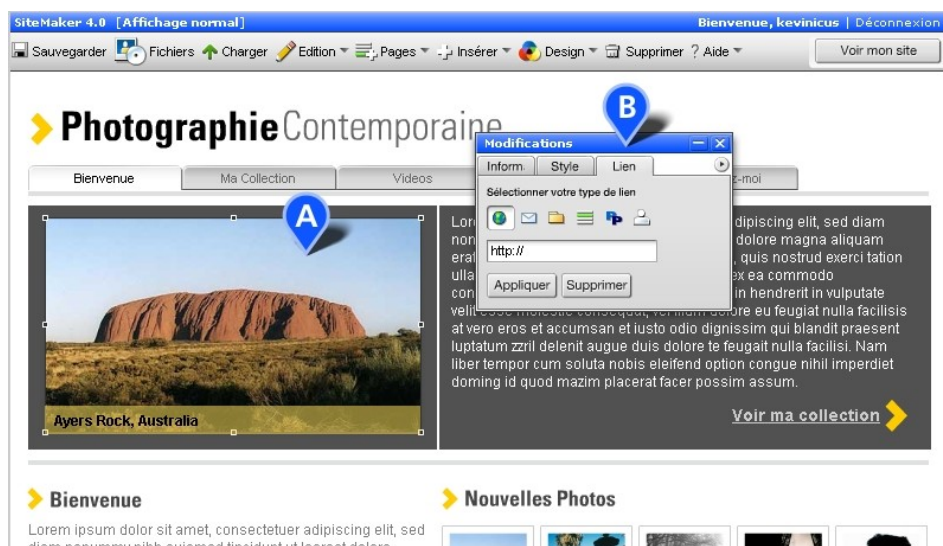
SiteMaker 4.0 [Affichage normal]
Bienvenue, kevinicus | Déconnexion

Sauvegarder Fichiers Charger Edition Pages Insérer Design Supprimer ? Aide
Voir mon site

Photographie Contemporaine

Bienvenue | Ma Collection | Videos | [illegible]z-moi

Modifications
Inform. | Style | Lien
Sélectionner votre type de lien
http://
Appliquer | Supprimer

B

A

Ayers Rock, Australia

Lor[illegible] dipiscing elit, sed diam non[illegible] dolore magna aliquam era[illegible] quis nostrud exerci tation ulla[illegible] ex ea commodo con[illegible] in hendrerit in vulputate velit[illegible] eu feugiat nulla facilisis at vero eros et accumsan et iusto odio dignissim qui blandit praesent luptatum zzril delenit augue duis dolore te feugait nulla facilisi. Nam liber tempor cum soluta nobis eleifend option congue nihil imperdiet doming id quod mazim placerat facer possim assum.

Voir ma collection

Bienvenue

Lorem ipsum dolor sit amet, consectetuer adipiscing elit, sed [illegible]

Nouvelles Photos